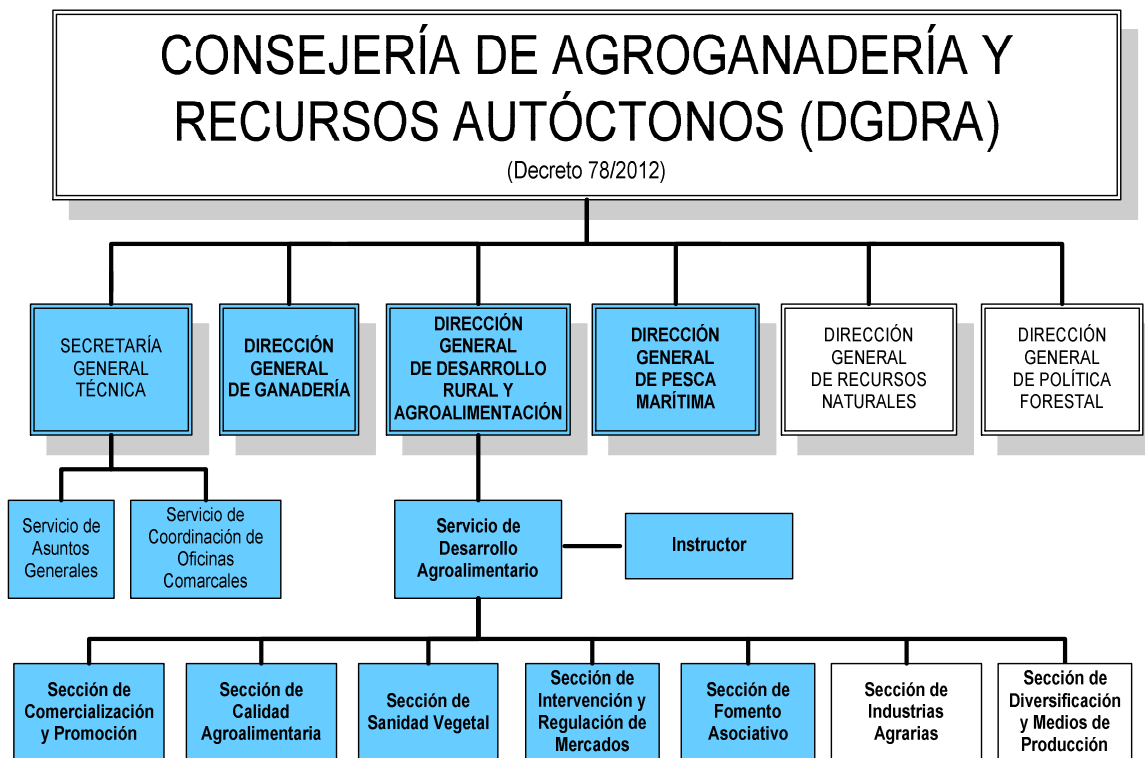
CONSEJERÍA DE AGROGANADERÍA Y RECURSOS AUTÓCTONOS (DGDRA)
(Decreto 78/2012)

SECRETARÍA GENERAL TÉCNICA

DIRECCIÓN GENERAL DE GANADERÍA

DIRECCIÓN GENERAL DE DESARROLLO RURAL Y AGROALIMENTACIÓN

DIRECCIÓN GENERAL DE PESCA MARÍTIMA

DIRECCIÓN GENERAL DE RECURSOS NATURALES

DIRECCIÓN GENERAL DE POLÍTICA FORESTAL

Servicio de Asuntos Generales

Servicio de Coordinación de Oficinas Comarcales

Servicio de Desarrollo Agroalimentario

Instructor

Sección de Comercialización y Promoción

Sección de Calidad Agroalimentaria

Sección de Sanidad Vegetal

Sección de Intervención y Regulación de Mercados

Sección de Fomento Asociativo

Sección de Industrias Agrarias

Sección de Diversificación y Medios de Producción